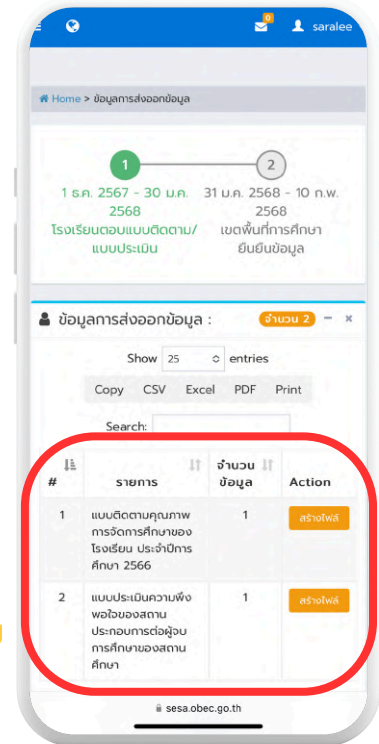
0 saralee

Home > ข้อมูลการส่งออกข้อมูล

1 ธ.ค. 2567 - 30 ม.ค. 2568 โรงเรียนตอบแบบติดตาม/แบบประเมิน

2 31 ม.ค. 2568 - 10 ก.พ. 2568 เขตพื้นที่การศึกษายืนยันข้อมูล

ข้อมูลการส่งออกข้อมูล : จำนวน 2

Show 25 entries

Copy CSV Excel PDF Print

Search:

| # | รายการ | จำนวนข้อมูล | Action |
|---|---|---|---|
| 1 | แบบติดตามคุณภาพการจัดการศึกษาของโรงเรียน ประจำปีการศึกษา 2566 | 1 | สร้างไฟล์ |
| 2 | แบบประเมินความพึงพอใจของสถานประกอบการต่อผู้จบการศึกษาของสถานศึกษา | 1 | สร้างไฟล์ |

sesa.obec.go.th